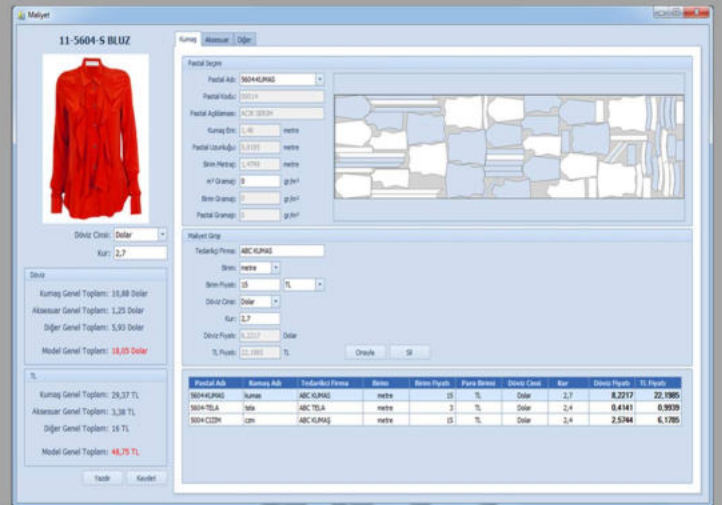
Maliyet

11-5604-S BLUZ

Döviz Cinsi: Dolar
Kur: 2,7

Döviz
Kumaş Genel Toplamı: 19,88 Dolar
Aksesuar Genel Toplamı: 1,25 Dolar
Diğer Genel Toplamı: 5,93 Dolar
Model Genel Toplamı: 18,05 Dolar

TL
Kumaş Genel Toplamı: 29,37 TL
Aksesuar Genel Toplamı: 3,38 TL
Diğer Genel Toplamı: 16 TL
Model Genel Toplamı: 48,75 TL

Yazdır Kaydet

Kumaş Aksesuar Diğer

Pastal Seçimi
Pastal Adı: 5604KUMAS
Pastal Kodu: 00014
Pastal Açıklaması: ACIK SERIM
Kumaş Eni: 1,48 metre
Pastal Uzunluğu: 5,9195 metre
Birim Metraj: 1,4799 metre
m² Gramajı: 0 gr/m²
Birim Gramajı: 0 gr/m²
Pastal Gramajı: 0 gr/m²

Maliyet Girişi
Tedarikçi Firma: ABC KUMAS
Birim: metre
Birim Fiyatı: 15 TL
Döviz Cinsi: Dolar
Kur: 2,7
Döviz Fiyatı: 8,2217 Dolar
TL Fiyatı: 22,1985 TL
Onayla Sil

| Pastal Adı | Kumaş Adı | Tedarikci Firma | Birim | Birim Fiyatı | Para Birimi | Döviz Cinsi | Kur | Döviz Fiyatı | TL Fiyatı |
|---|---|---|---|---|---|---|---|---|---|
| 5604KUMAS | kumas | ABC KUMAS | metre | 15 | TL | Dolar | 2,7 | 8,2217 | 22,1985 |
| 5604-TELA | tela | ABC TELA | metre | 3 | TL | Dolar | 2,4 | 0,4141 | 0,9939 |
| 5604-CIZIM | cizim | ABC KUMAS | metre | 15 | TL | Dolar | 2,4 | 2,5744 | 6,1785 |